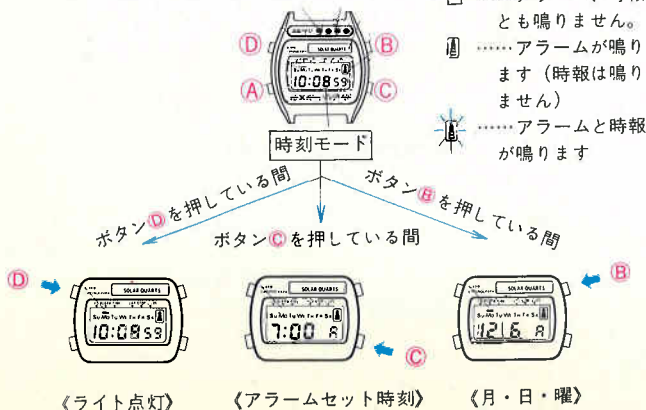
とも鳴りません。

……アラームが鳴ります(時報は鳴りません)

……アラームと時報が鳴ります

D
B
A
C
SOLAR QUARTZ
10:08 59

時刻モード

ボタンDを押している間
ボタンCを押している間
ボタンBを押している間

D
SOLAR QUARTZ
Su Mo Tu We Th Fr Sa
10:08 59

SOLAR QUARTZ
Su Mo Tu We Th Fr Sa
7:00 A
C

B
SOLAR QUARTZ
Su Mo Tu We Th Fr Sa
12 16 A

《ライト点灯》
《アラームセット時刻》
《月・日・曜》